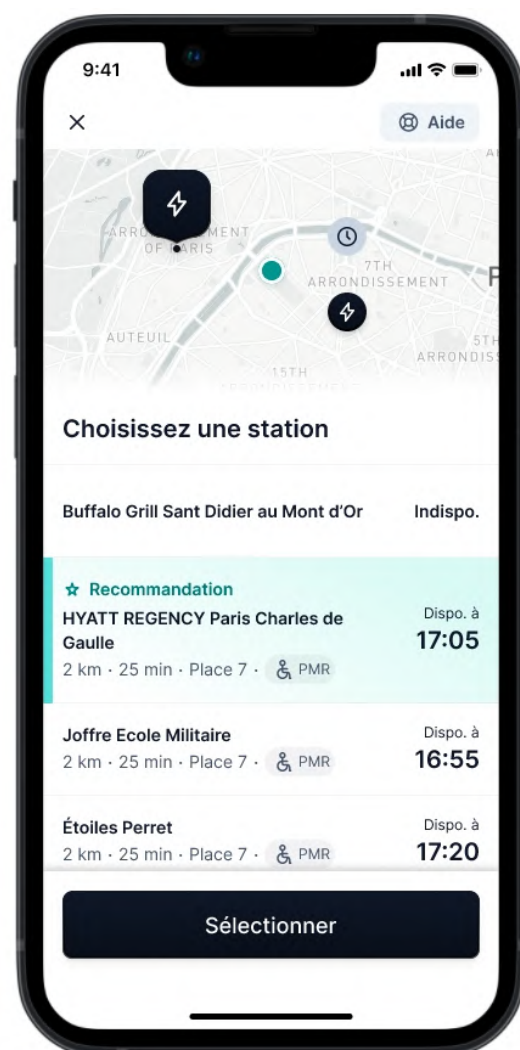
9:41

×

Aide

ARRONDISSEMENT OF PARIS

7TH ARRONDISSEMENT

AUTEUIL

15TH ARRONDISSEMENT

5TH ARRONDISS

Choisissez une station

Buffalo Grill Sant Didier au Mont d'Or

Indispo.

☆ Recommandation

HYATT REGENCY Paris Charles de Gaulle

2 km · 25 min · Place 7 · PMR

Dispo. à

17:05

Joffre Ecole Militaire

2 km · 25 min · Place 7 · PMR

Dispo. à

16:55

Étoiles Perret

2 km · 25 min · Place 7 · PMR

Dispo. à

17:20

Sélectionner